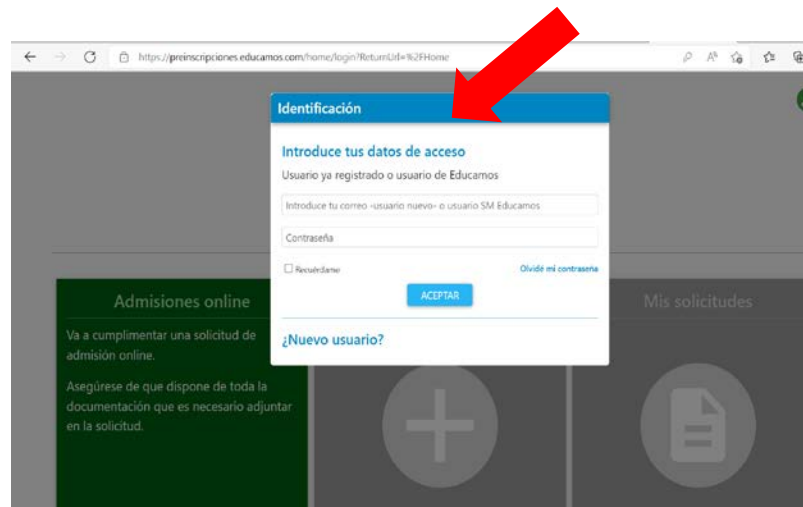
https://preinscripciones.educamos.com/home/login?ReturnUrl=%2FHome

Identificación

Introduce tus datos de acceso

Usuario ya registrado o usuario de Educamos

Introduce tu correo -usuario nuevo- o usuario SM Educamos

Contraseña

Recuérdame

Olvidé mi contraseña

ACEPTAR

¿Nuevo usuario?

Admisiones online

Va a cumplimentar una solicitud de admisión online.

Asegúrese de que dispone de toda la documentación que es necesario adjuntar en la solicitud.

Mis solicitudes